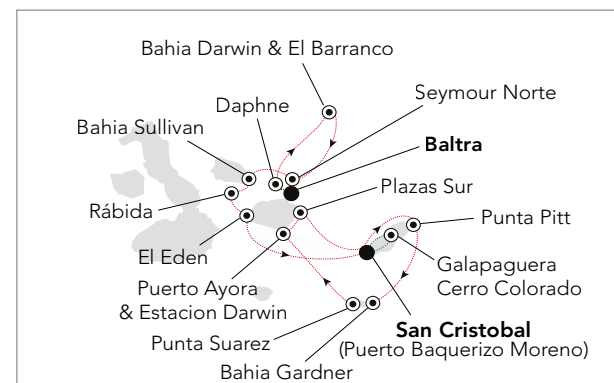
Bahia Darwin & El Barranco

Daphne

Seymour Norte

Bahia Sullivan

**Baltra**

Plazas Sur

Rábida

Punta Pitt

El Eden

Galapaguera Cerro Colorado

Puerto Ayora & Estacion Darwin

**San Cristobal** (Puerto Baquerizo Moreno)

Punta Suarez

Bahia Gardner